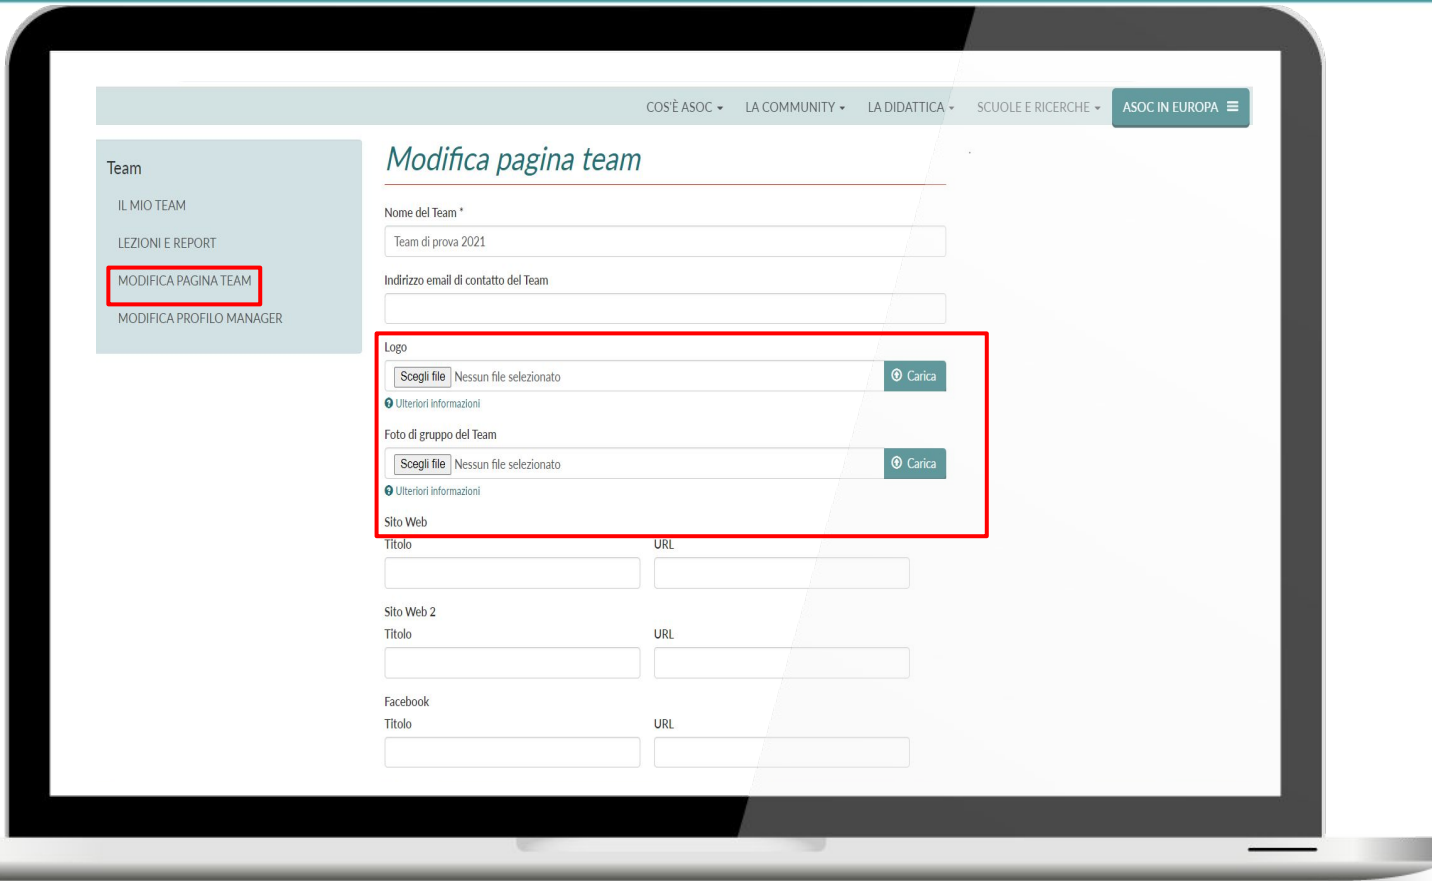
COS'È ASOC ▾ LA COMMUNITY ▾ LA DIDATTICA ▾ SCUOLE E RICERCHE ▾ ASOC IN EUROPA ≡

Team

IL MIO TEAM

LEZIONI E REPORT

MODIFICA PAGINA TEAM

MODIFICA PROFILO MANAGER

Modifica pagina team

Nome del Team *

Team di prova 2021

Indirizzo email di contatto del Team

Logo

Scegli file Nessun file selezionato

Carica

Ulteriori informazioni

Foto di gruppo del Team

Scegli file Nessun file selezionato

Carica

Ulteriori informazioni

Sito Web

Titolo

URL

Sito Web 2

Titolo

URL

Facebook

Titolo

URL